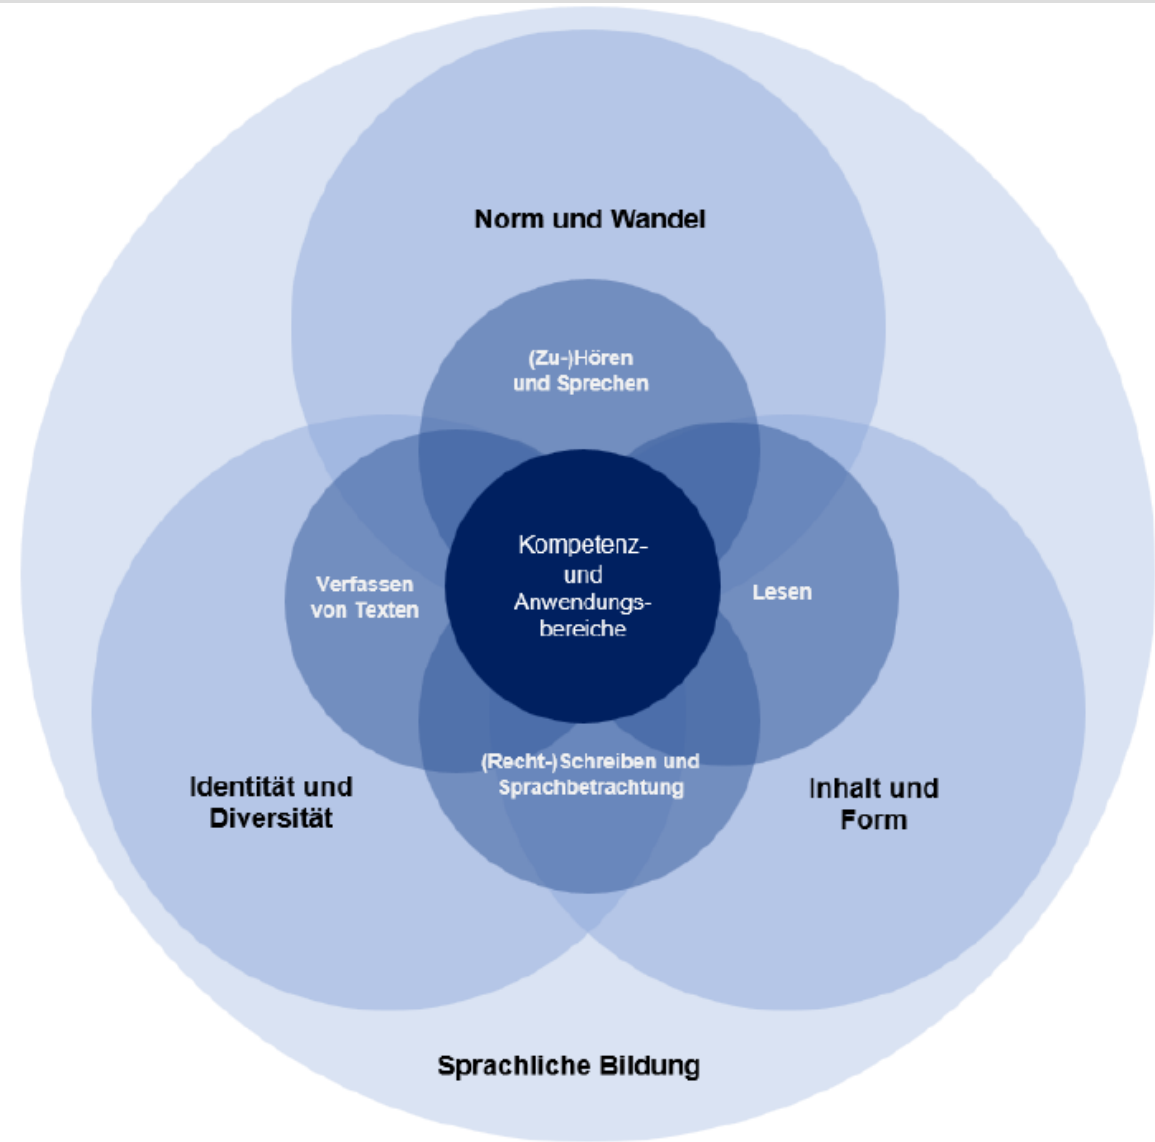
Norm und Wandel

(Zu-)Hören und Sprechen

Verfassen von Texten

Kompetenz- und Anwendungsbereiche

Lesen

(Recht-)Schreiben und Sprachbetrachtung

Identität und Diversität

Inhalt und Form

Sprachliche Bildung